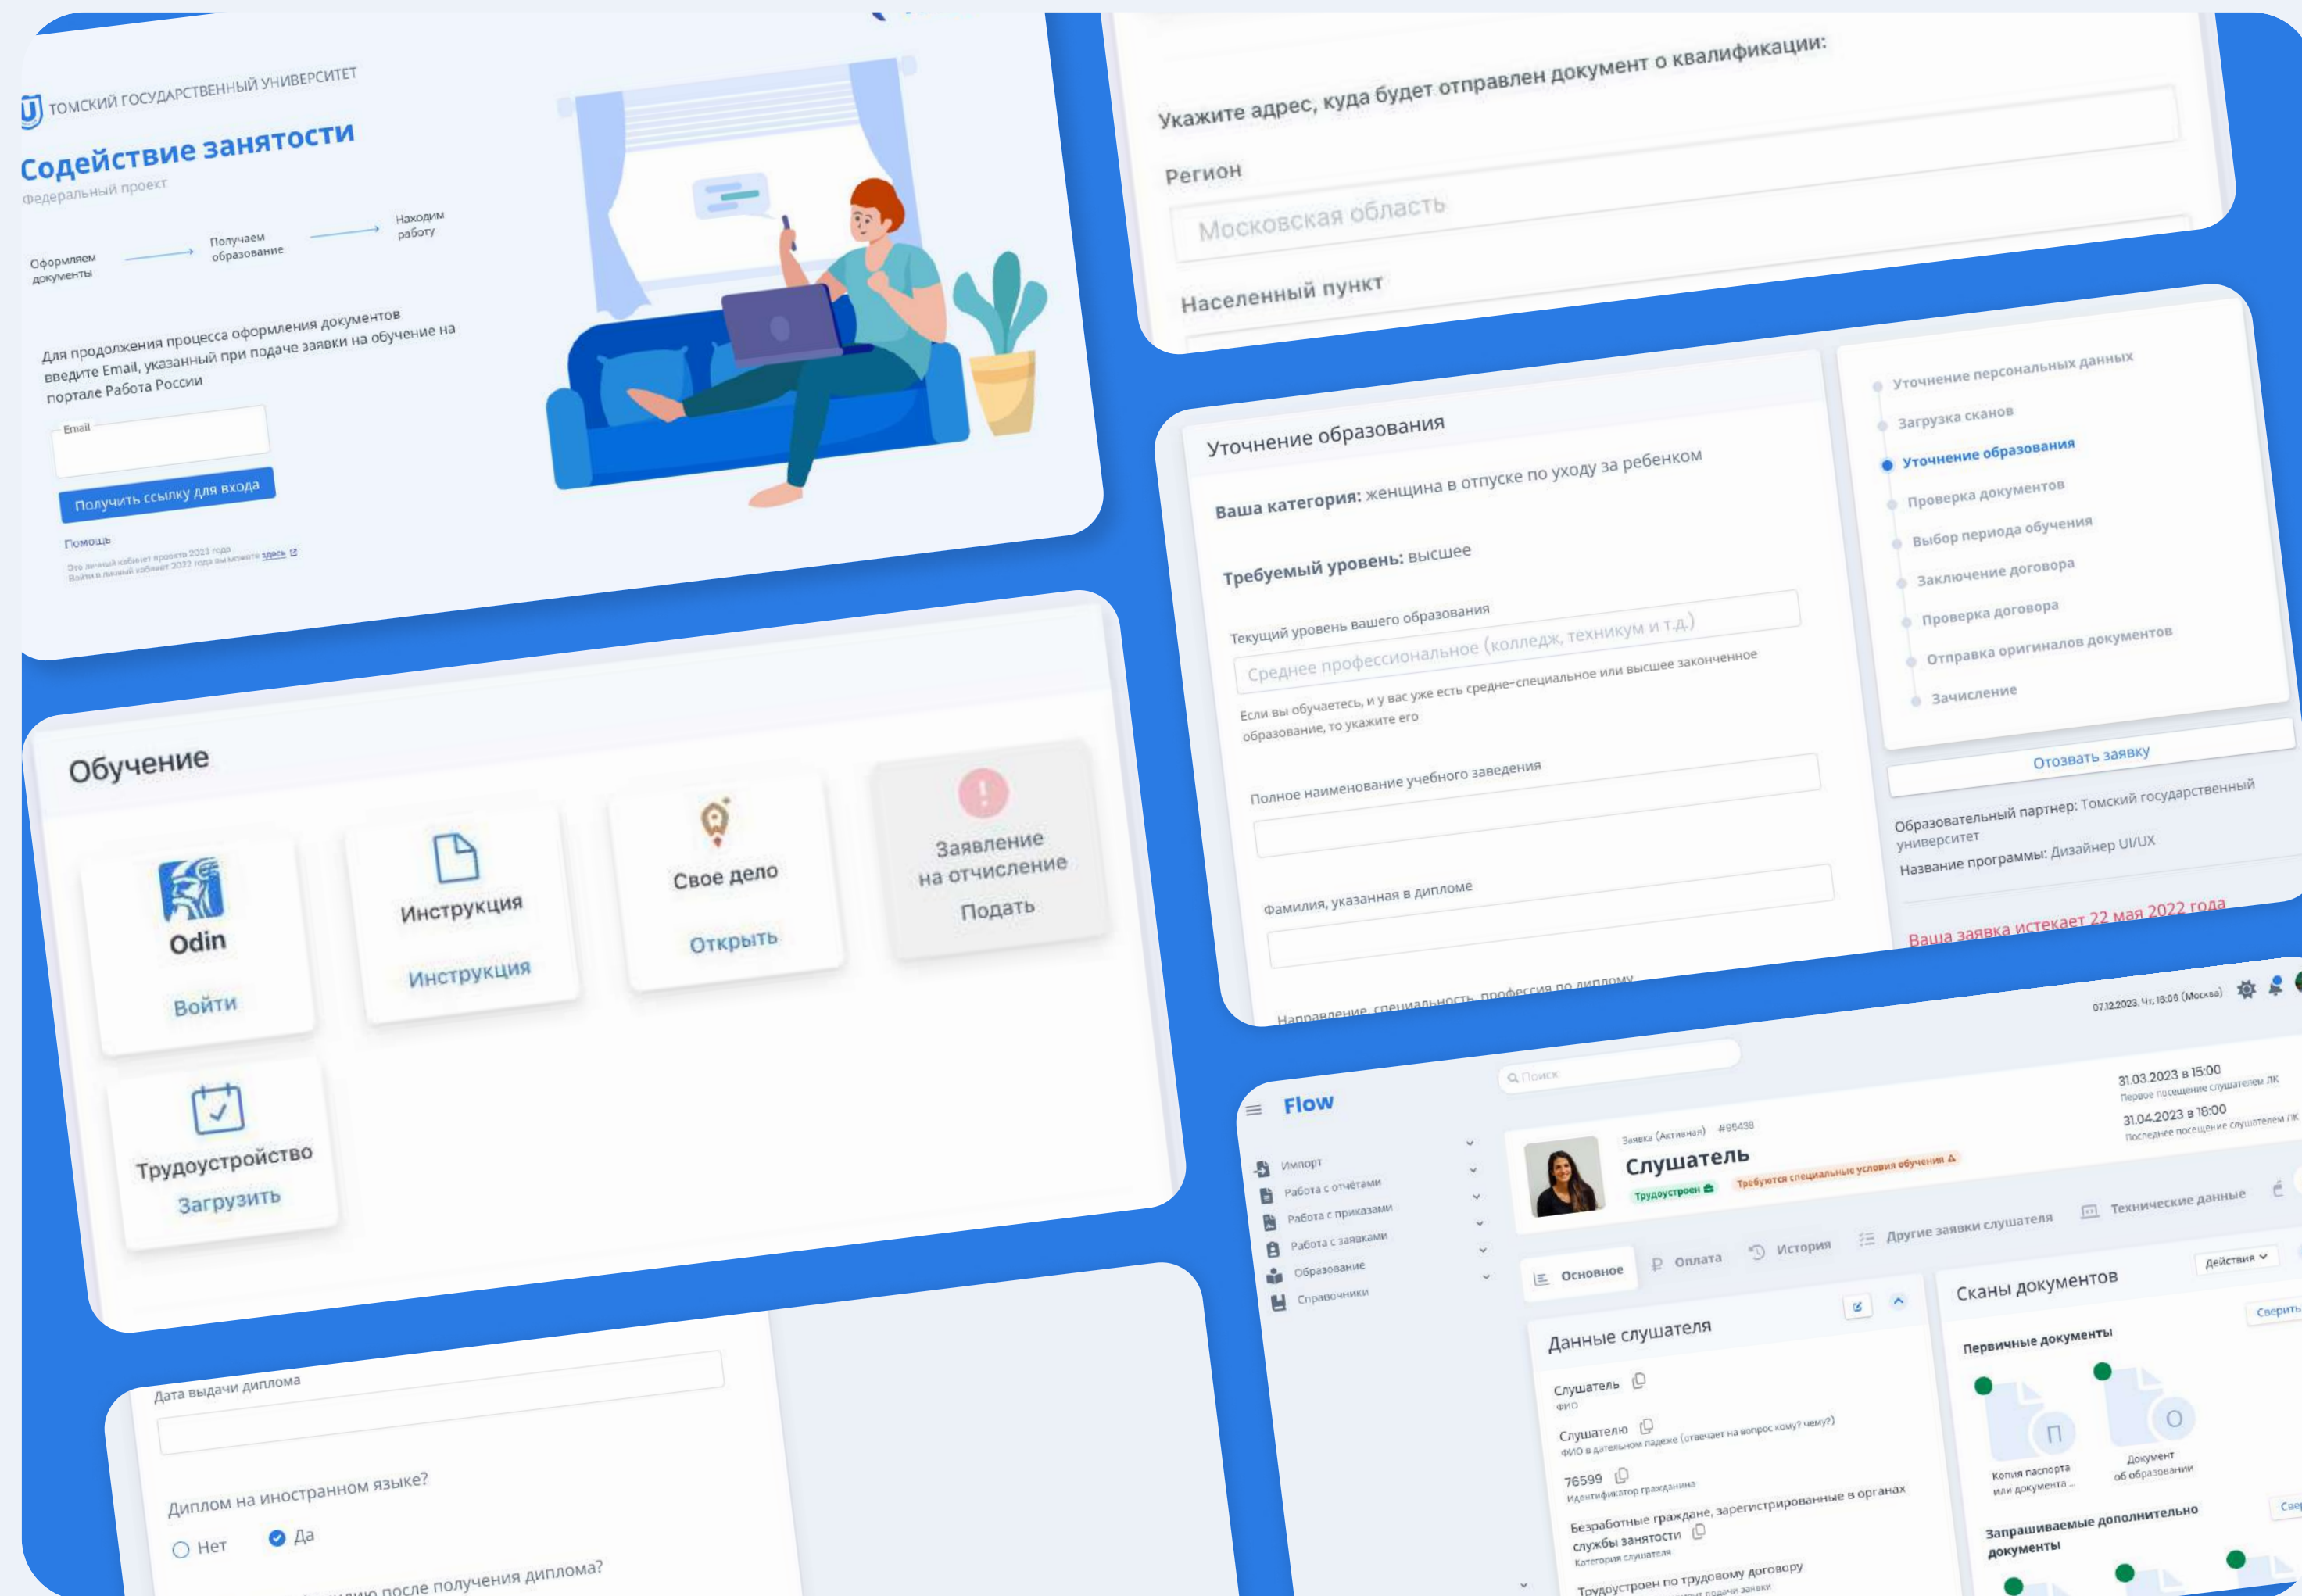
ТОМСКИЙ ГОСУДАРСТВЕННЫЙ УНИВЕРСИТЕТ
Содействие занятости
Федеральный проект

Оформляем документы
Получаем образование
Находим работу

Для продолжения процесса оформления документов введите Email, указанный при подаче заявки на обучение на портале Работа России

Email

Получить ссылку для входа

Помощь
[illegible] здесь

Укажите адрес, куда будет отправлен документ о квалификации:
Регион
Московская область
Населенный пункт

Уточнение образования
Ваша категория: женщина в отпуске по уходу за ребенком
Требуемый уровень: высшее
Текущий уровень вашего образования
Среднее профессиональное (колледж, техникум и т.д.)
Если вы обучаетесь, и у вас уже есть средне-специальное или высшее законченное образование, то укажите его
Полное наименование учебного заведения
Фамилия, указанная в дипломе
Направление, специальность, профессия по диплому

Уточнение персональных данных
Загрузка сканов
Уточнение образования
Проверка документов
Выбор периода обучения
Заключение договора
Проверка договора
Отправка оригиналов документов
Зачисление
Отозвать заявку
Образовательный партнер: Томский государственный университет
Название программы: Дизайнер UI/UX
Ваша заявка истекает 22 мая 2022 года

Обучение
Odin
Войти
Инструкция
Инструкция
Свое дело
Открыть
Заявление на отчисление
Подать
Трудоустройство
Загрузить

Дата выдачи диплома
Диплом на иностранном языке?
Нет
Да
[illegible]ию после получения диплома?

Flow
Поиск
07.12.2023, Чт, 18:08 (Москва)
Импорт
Работа с отчётами
Работа с приказами
Работа с заявками
Образование
Справочники
Заявка (Активная) #95438
Слушатель
Трудоустроен
Требуются специальные условия обучения
31.03.2023 в 15:00
Первое посещение слушателем ЛК
31.04.2023 в 18:00
Последнее посещение слушателем ЛК
Основное
Оплата
История
Другие заявки слушателя
Технические данные
Данные слушателя
Слушатель
ФИО
Слушателю
ФИО в дательном падеже (отвечает на вопрос кому? чему?)
76599
Идентификатор гражданина
Безработные граждане, зарегистрированные в органах службы занятости
Категория слушателя
Трудоустроен по трудовому договору
Сканы документов
Действия
Сверить
Первичные документы
Копия паспорта или документа ...
Документ об образовании
Запрашиваемые дополнительно документы